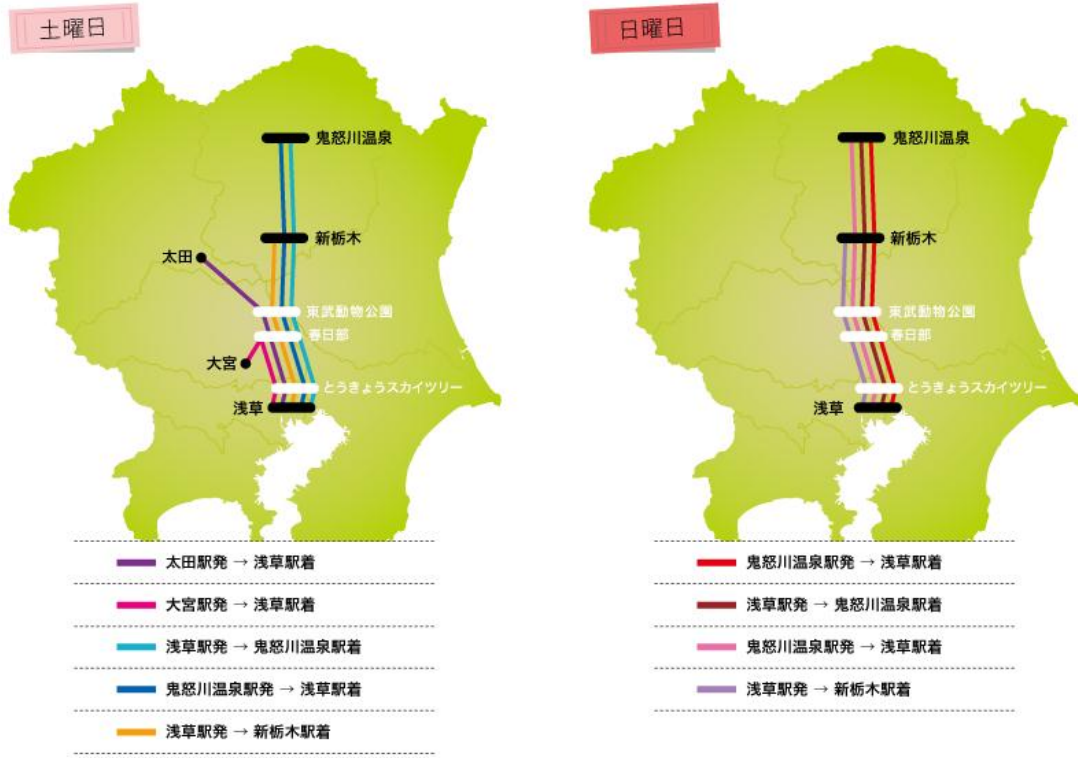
土曜日

鬼怒川温泉
新栃木
太田
東武動物公園
春日部
大宮
とうきょうスカイツリー
浅草

太田駅発 → 浅草駅着
大宮駅発 → 浅草駅着
浅草駅発 → 鬼怒川温泉駅着
鬼怒川温泉駅発 → 浅草駅着
浅草駅発 → 新栃木駅着

日曜日

鬼怒川温泉
新栃木
東武動物公園
春日部
とうきょうスカイツリー
浅草

鬼怒川温泉駅発 → 浅草駅着
浅草駅発 → 鬼怒川温泉駅着
鬼怒川温泉駅発 → 浅草駅着
浅草駅発 → 新栃木駅着